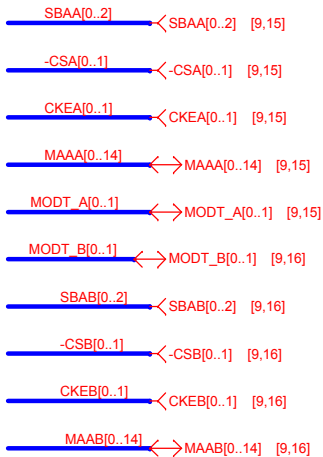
SBAA[0..2]
SBAA[0..2] [9,15]

-CSA[0..1]
-CSA[0..1] [9,15]

CKEA[0..1]
CKEA[0..1] [9,15]

MAAA[0..14]
MAAA[0..14] [9,15]

MODT_A[0..1]
MODT_A[0..1] [9,15]

MODT_B[0..1]
MODT_B[0..1] [9,16]

SBAB[0..2]
SBAB[0..2] [9,16]

-CSB[0..1]
-CSB[0..1] [9,16]

CKEB[0..1]
CKEB[0..1] [9,16]

MAAB[0..14]
MAAB[0..14] [9,16]